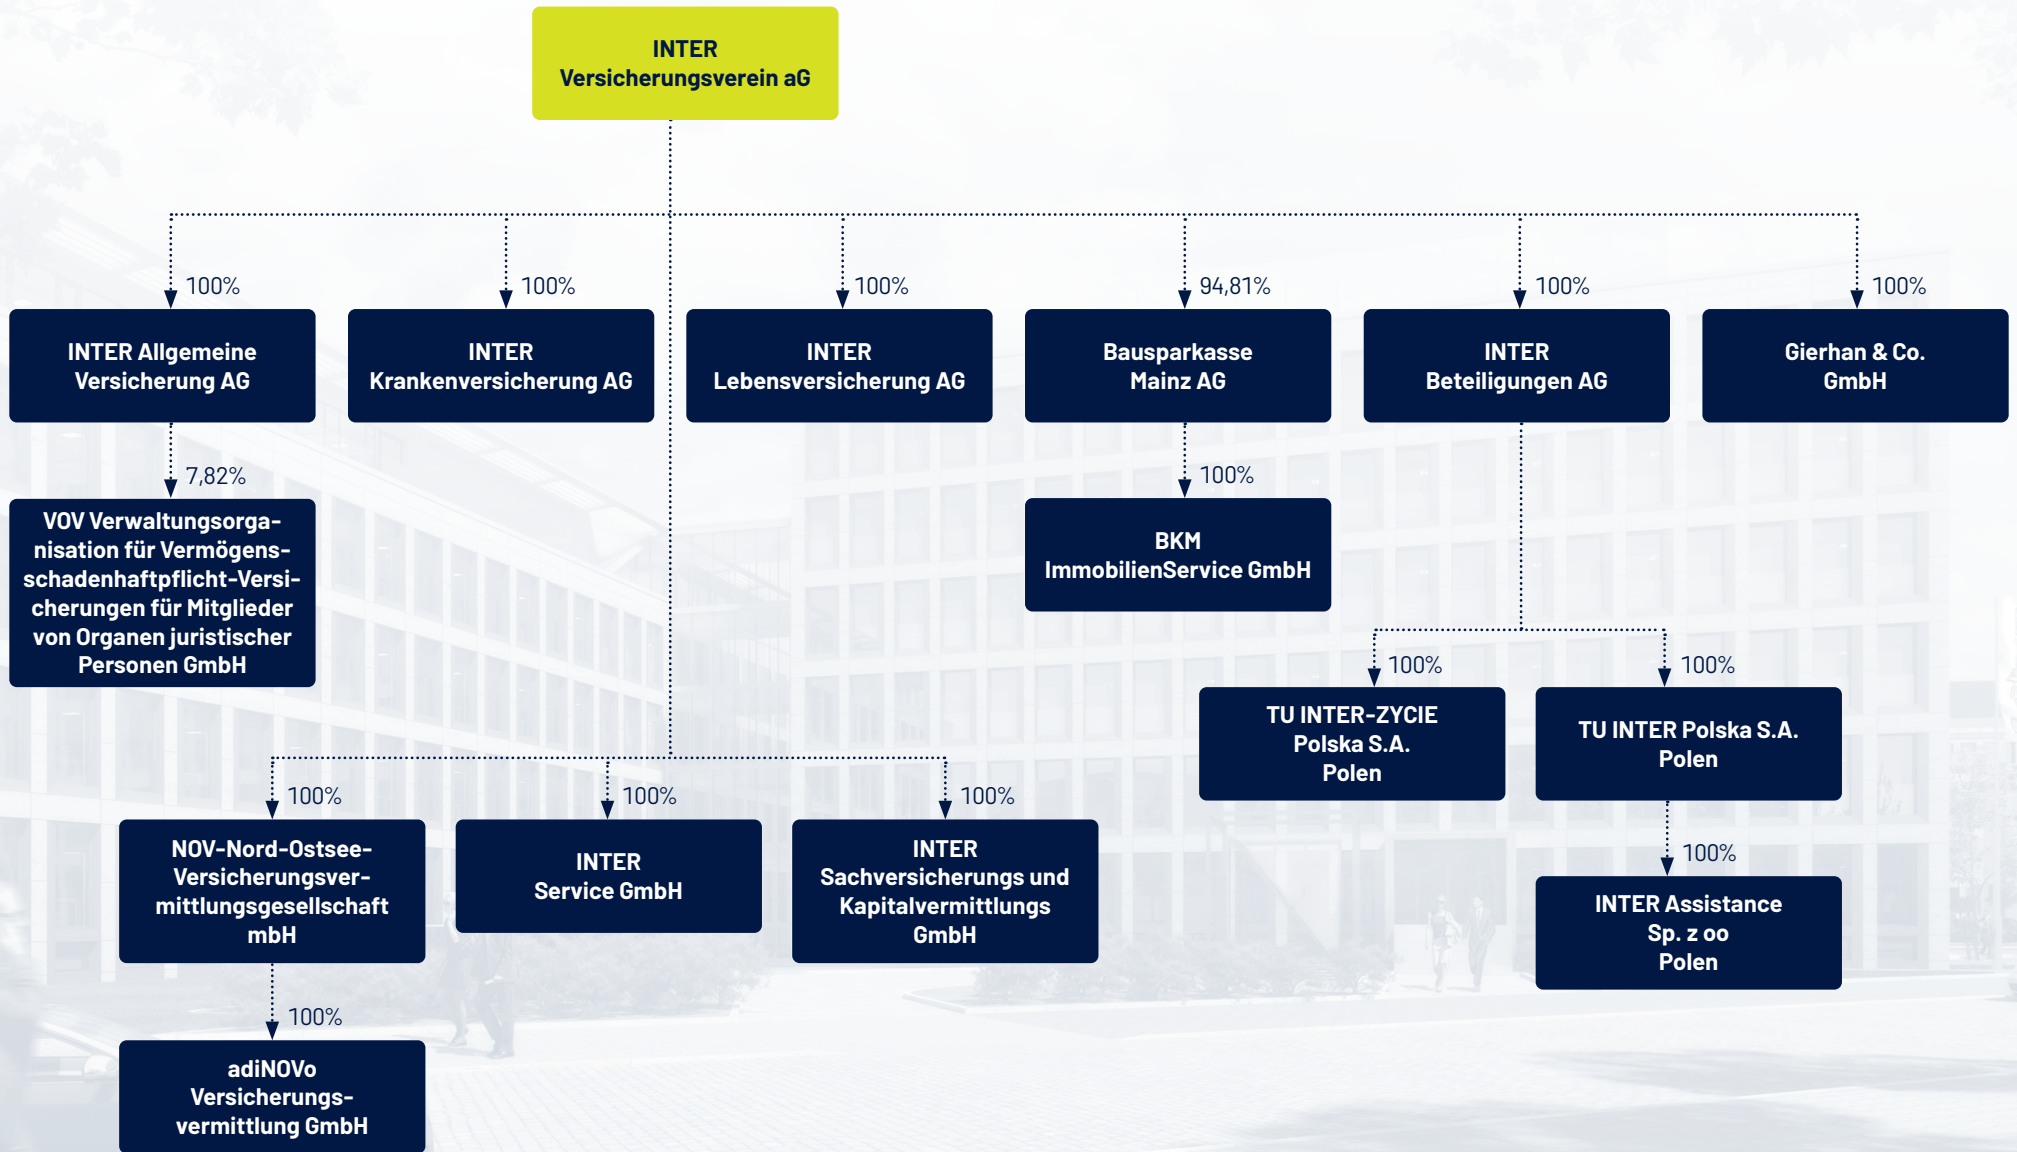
INTER
Versicherungsverein aG

100%
INTER Allgemeine Versicherung AG

100%
INTER Krankenversicherung AG

100%
INTER Lebensversicherung AG

94,81%
Bausparkasse Mainz AG

100%
INTER Beteiligungen AG

100%
Gierhan & Co. GmbH

7,82%
VOV Verwaltungsorganisation für Vermögensschadenhaftpflicht-Versicherungen für Mitglieder von Organen juristischer Personen GmbH

100%
BKM ImmobilienService GmbH

100%
TU INTER-ZYCIE Polska S.A. Polen

100%
TU INTER Polska S.A. Polen

100%
INTER Assistance Sp. z oo Polen

100%
NOV-Nord-Ostsee-Versicherungsvermittlungsgesellschaft mbH

100%
INTER Service GmbH

100%
INTER Sachversicherungs und Kapitalvermittlungs GmbH

100%
adiNOVo Versicherungsvermittlung GmbH